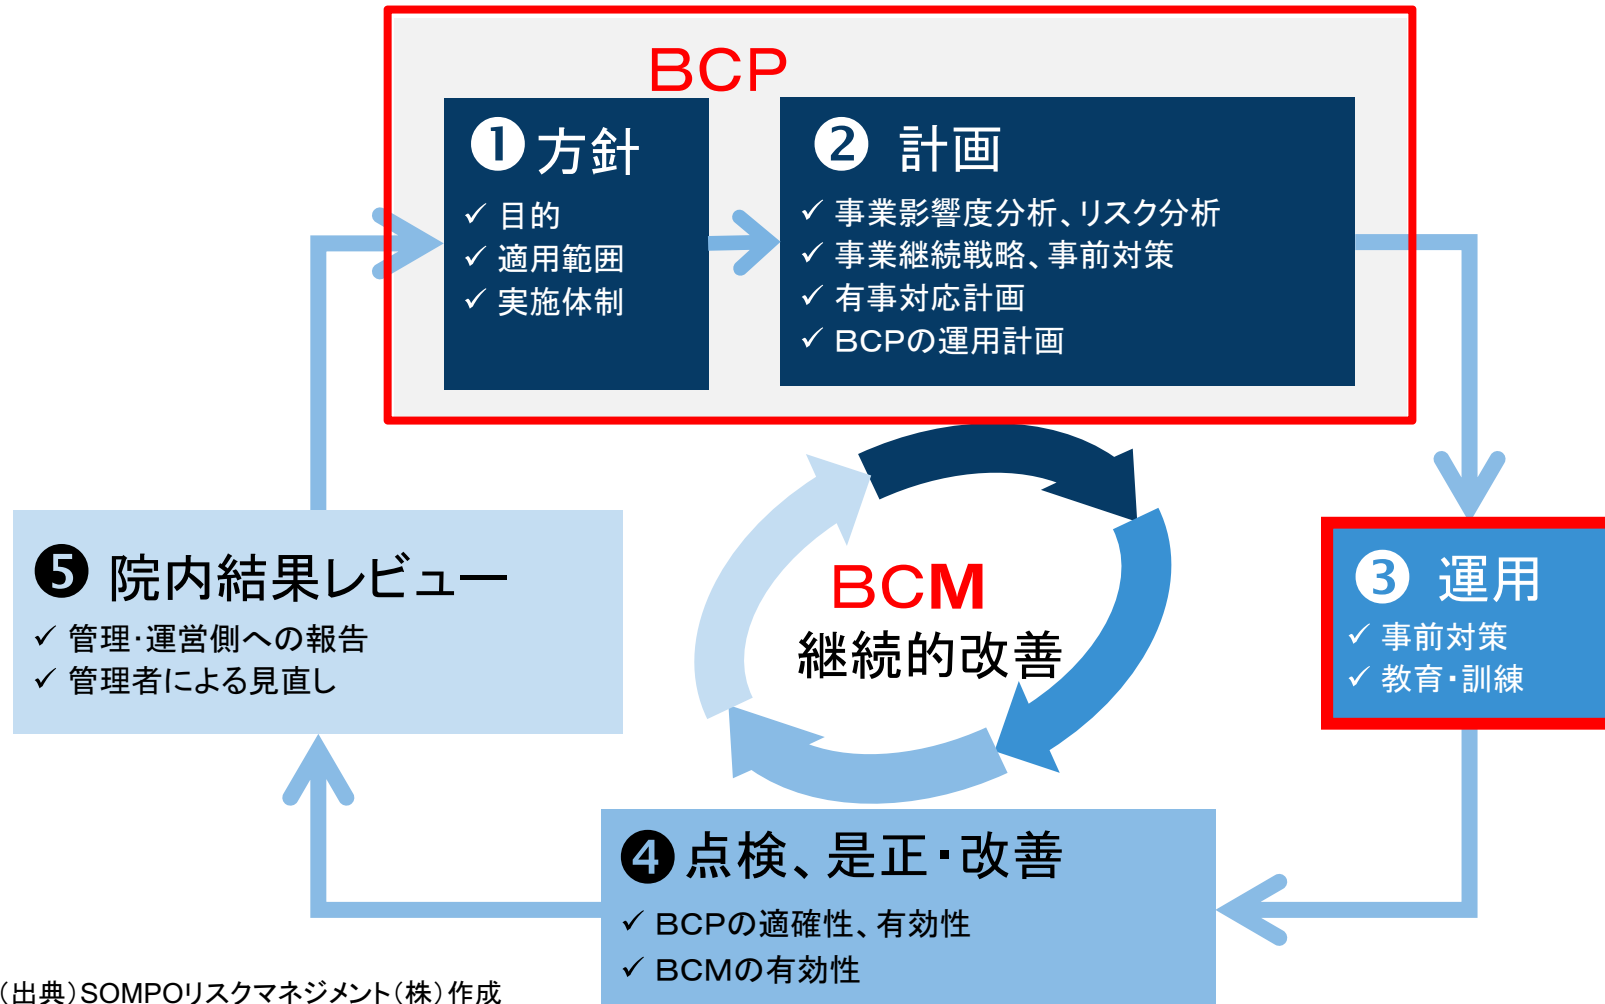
BCP

❶ 方針
✓ 目的
✓ 適用範囲
✓ 実施体制

❷ 計画
✓ 事業影響度分析、リスク分析
✓ 事業継続戦略、事前対策
✓ 有事対応計画
✓ BCPの運用計画

❸ 運用
✓ 事前対策
✓ 教育・訓練

BCM
継続的改善

❺ 院内結果レビュー
✓ 管理・運営側への報告
✓ 管理者による見直し

❹ 点検、是正・改善
✓ BCPの適確性、有効性
✓ BCMの有効性

（出典）SOMPOリスクマネジメント（株）作成